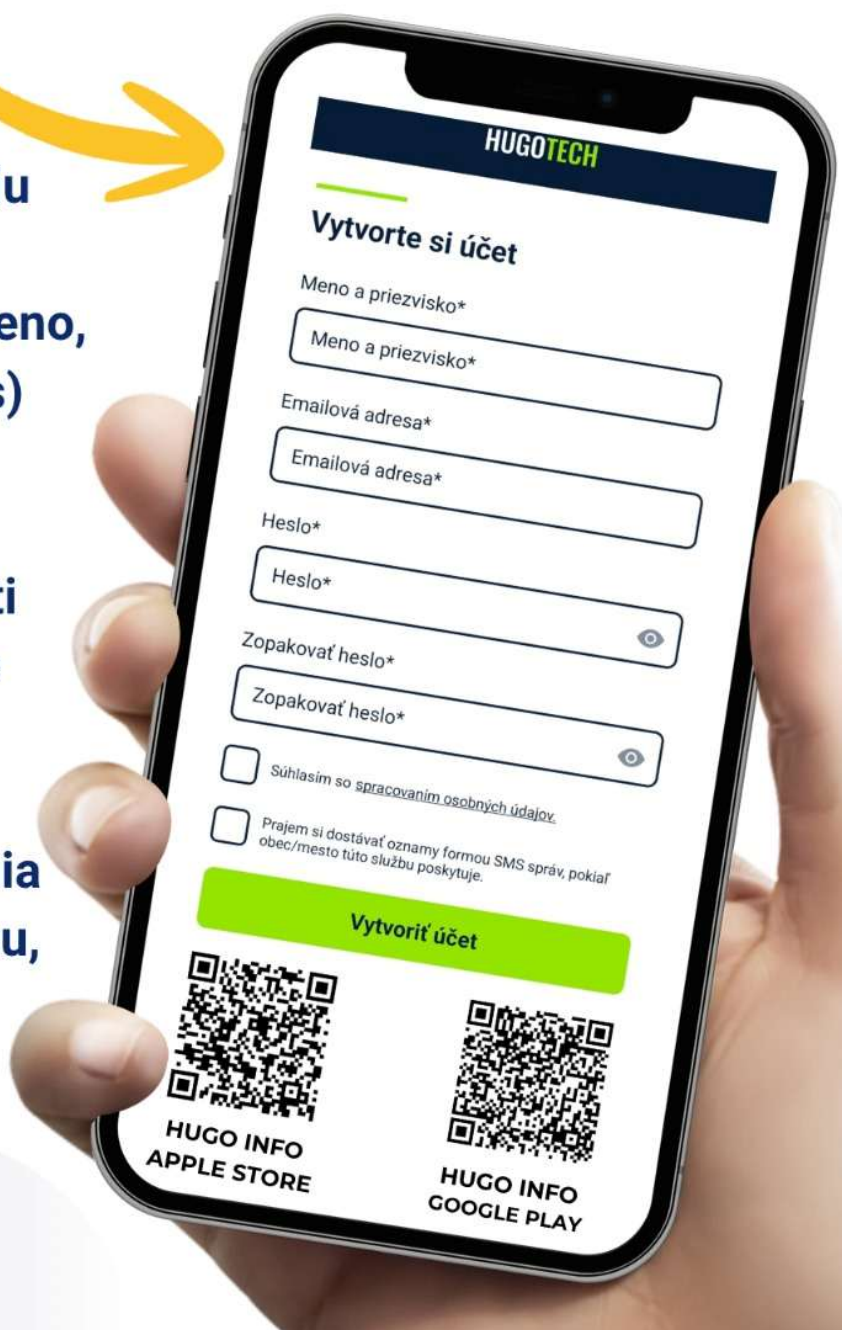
u

eno,
s)

ti

ia
u,

HUGOTECH

Vytvorte si účet

Meno a priezvisko*

Meno a priezvisko*

Emailová adresa*

Emailová adresa*

Heslo*

Heslo*

Zopakovať heslo*

Zopakovať heslo*

Súhlasím so spracovaním osobných údajov.

Prajem si dostávať oznamy formou SMS správ, pokiaľ obec/mesto túto službu poskytuje.

Vytvoriť účet

HUGO INFO
APPLE STORE

HUGO INFO
GOOGLE PLAY